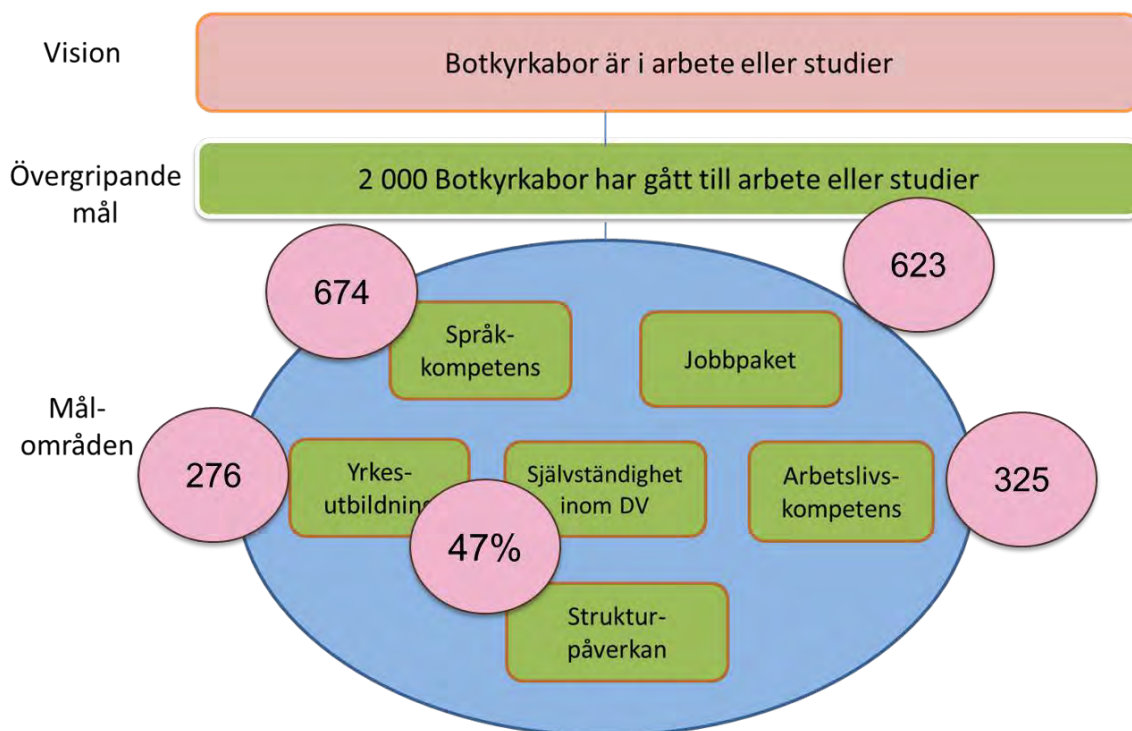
Vision

Botkyrkabor är i arbete eller studier

Övergripande mål

2 000 Botkyrkabor har gått till arbete eller studier

674

623

Språk-kompetens

Jobbpaket

Mål-områden

276

Yrkes-utbildnin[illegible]

Självständighet inom DV

Arbetslivs-kompetens

325

47%

Struktur-påverkan